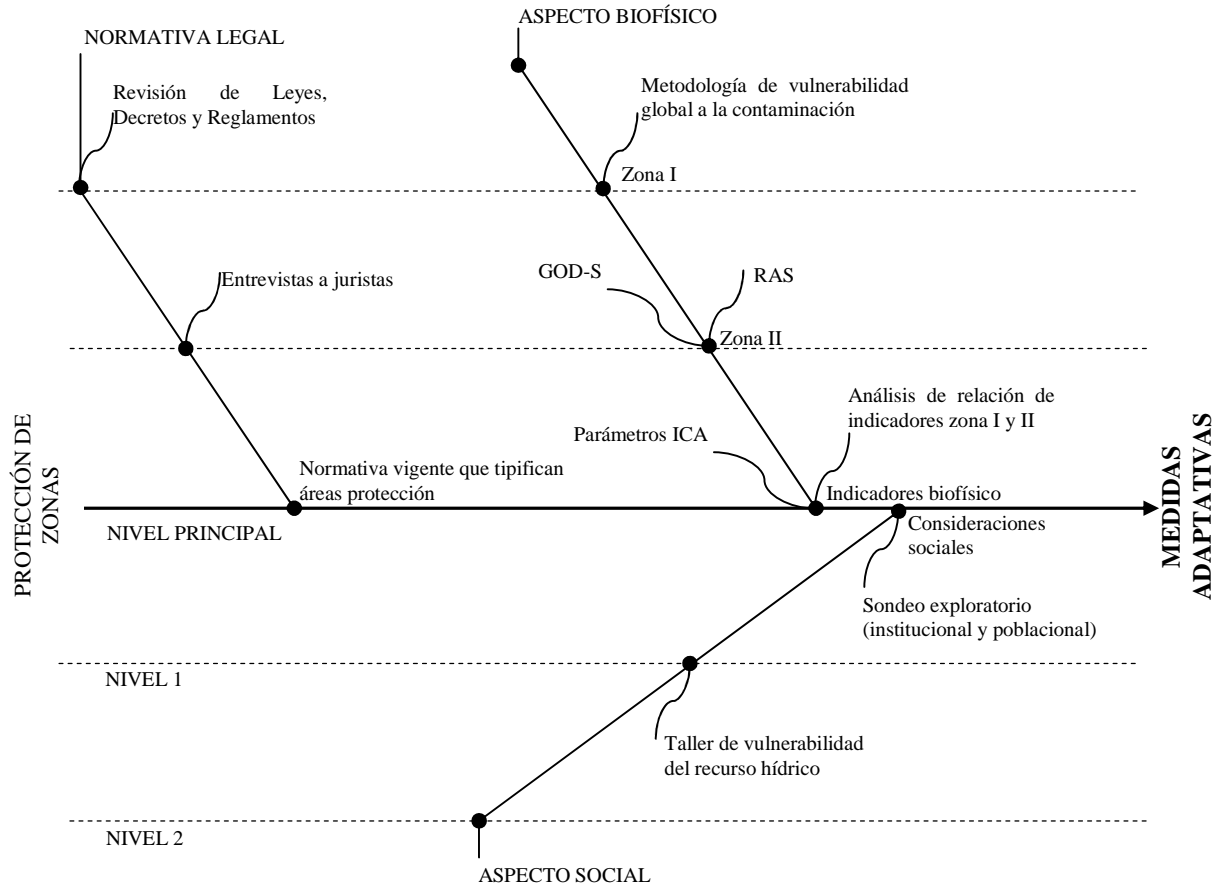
ASPECTO BIOFÍSICO

NORMATIVA LEGAL

Revisión de Leyes, Decretos y Reglamentos

Metodología de vulnerabilidad global a la contaminación

Zona I

Entrevistas a juristas

GOD-S

RAS

Zona II

PROTECCIÓN DE ZONAS

Análisis de relación de indicadores zona I y II

Parámetros ICA

MEDIDAS ADAPTATIVAS

Normativa vigente que tipifican áreas protección

Indicadores biofísico

NIVEL PRINCIPAL

Consideraciones sociales

Sondeo exploratorio (institucional y poblacional)

NIVEL 1

Taller de vulnerabilidad del recurso hídrico

NIVEL 2

ASPECTO SOCIAL